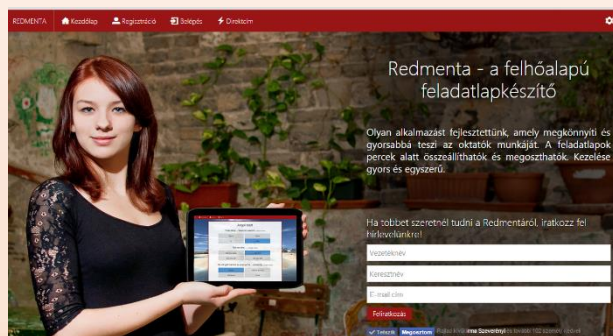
REDMENTA Kezdőlap Regisztráció Belépés Direktcím

Redmenta - a felhőalapú feladatlapkészítő

Olyan alkalmazást fejlesztettünk, amely megkönnyíti és gyorsabbá teszi az oktatók munkáját. A feladatlapok percek alatt összeállíthatók és megoszthatók. Kezelése gyors és egyszerű.

Ha többet szeretnél tudni a Redmentáról, iratkozz fel hírlevelünkre!

Vezetéknév

Keresztnév

E-mail cím

Feliratkozás

Tetszik Megosztom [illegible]